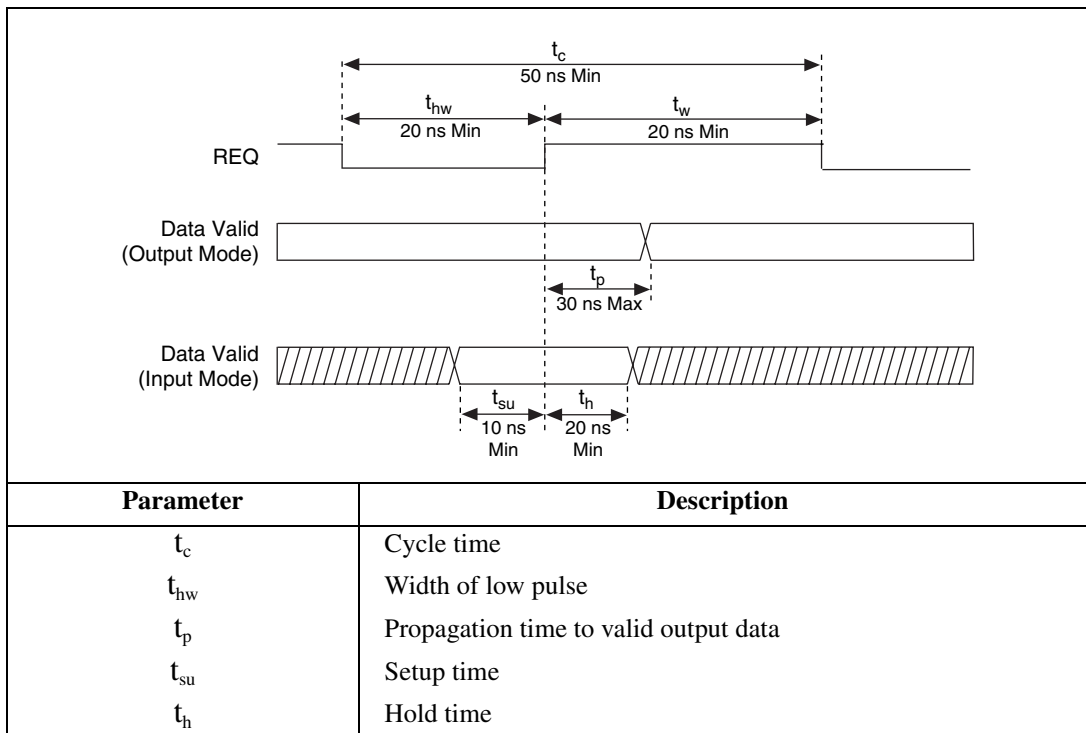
$t_c$
50 ns Min

$t_{hw}$
20 ns Min

$t_w$
20 ns Min

REQ

Data Valid
(Output Mode)

$t_p$
30 ns Max

Data Valid
(Input Mode)

$t_{su}$
10 ns
Min

$t_h$
20 ns
Min

| Parameter | Description |
|---|---|
| $t_c$ | Cycle time |
| $t_{hw}$ | Width of low pulse |
| $t_p$ | Propagation time to valid output data |
| $t_{su}$ | Setup time |
| $t_h$ | Hold time |